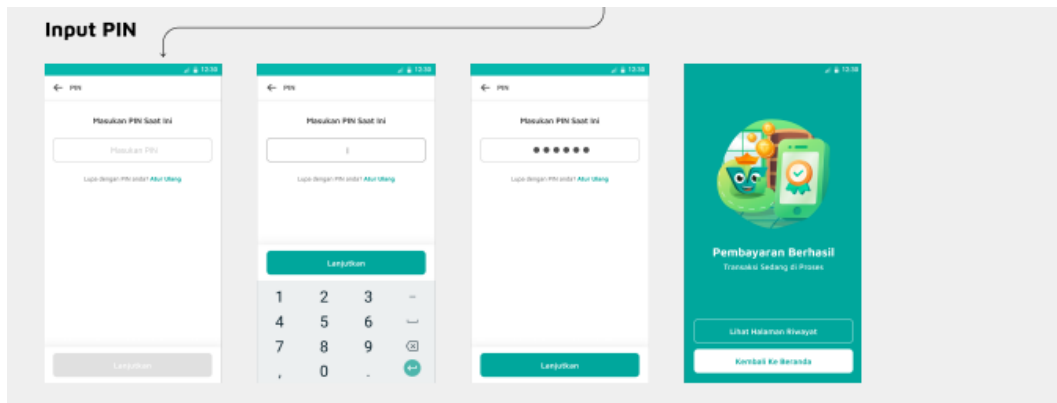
Input PIN

13:38
PIN
Masukan PIN Saat Ini
Masukan PIN
Lupa dengan PIN anda? Atur Ulang
Lanjutkan

13:38
PIN
Masukan PIN Saat Ini
Lupa dengan PIN anda? Atur Ulang
Lanjutkan
1 2 3 -
4 5 6
7 8 9
, 0 .

13:38
PIN
Masukan PIN Saat Ini
••••••
Lupa dengan PIN anda? Atur Ulang
Lanjutkan

13:38
Pembayaran Berhasil
Transaksi Sedang di Proses
Lihat Halaman Riwayat
Kembali Ke Beranda